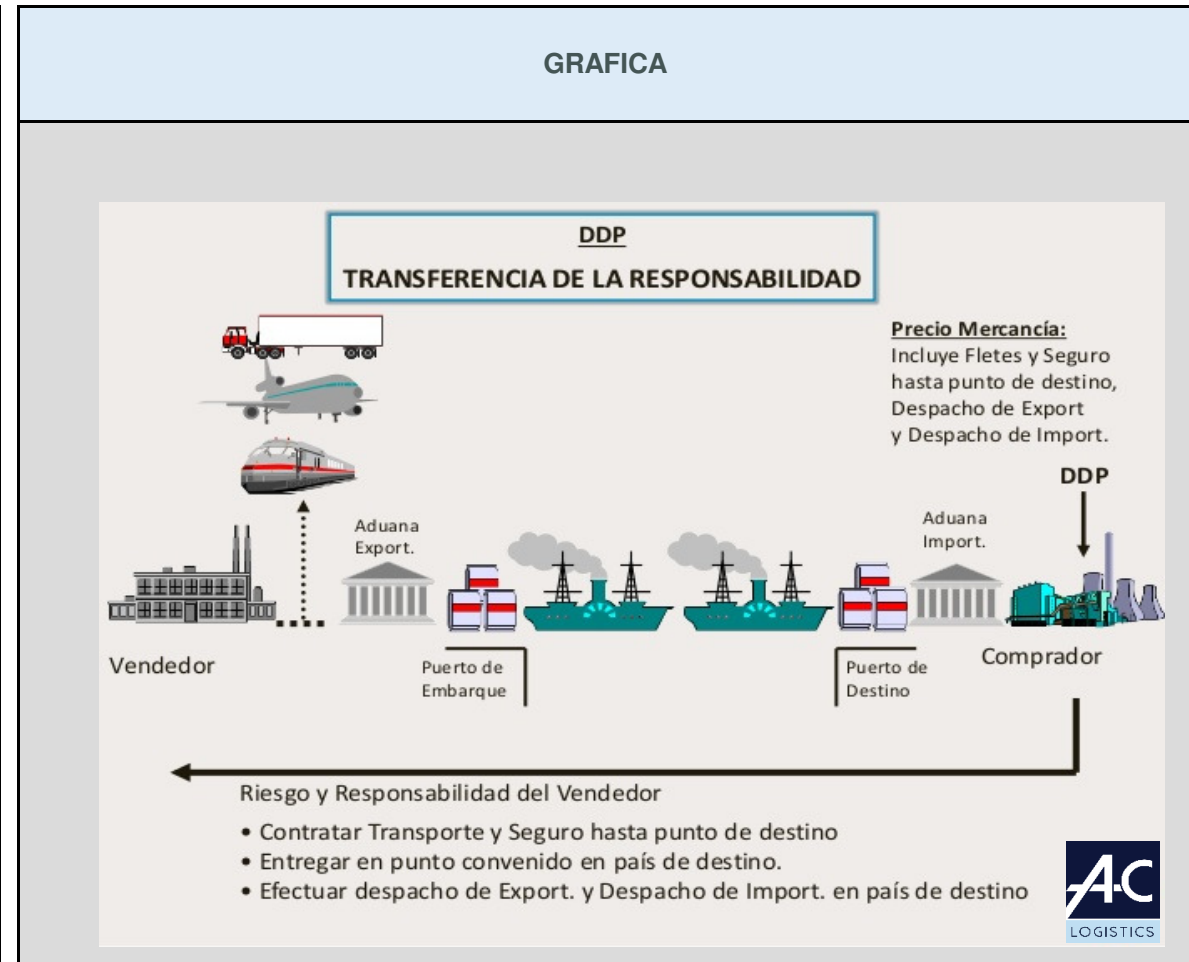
GRAFICA

DDP
TRANSFERENCIA DE LA RESPONSABILIDAD

Precio Mercancía:
Incluye Fletes y Seguro hasta punto de destino, Despacho de Export y Despacho de Import.

DDP

Aduana Export.

Aduana Import.

Vendedor

Puerto de Embarque

Puerto de Destino

Comprador

Riesgo y Responsabilidad del Vendedor
• Contratar Transporte y Seguro hasta punto de destino
• Entregar en punto convenido en país de destino.
• Efectuar despacho de Export. y Despacho de Import. en país de destino

AC
LOGISTICS